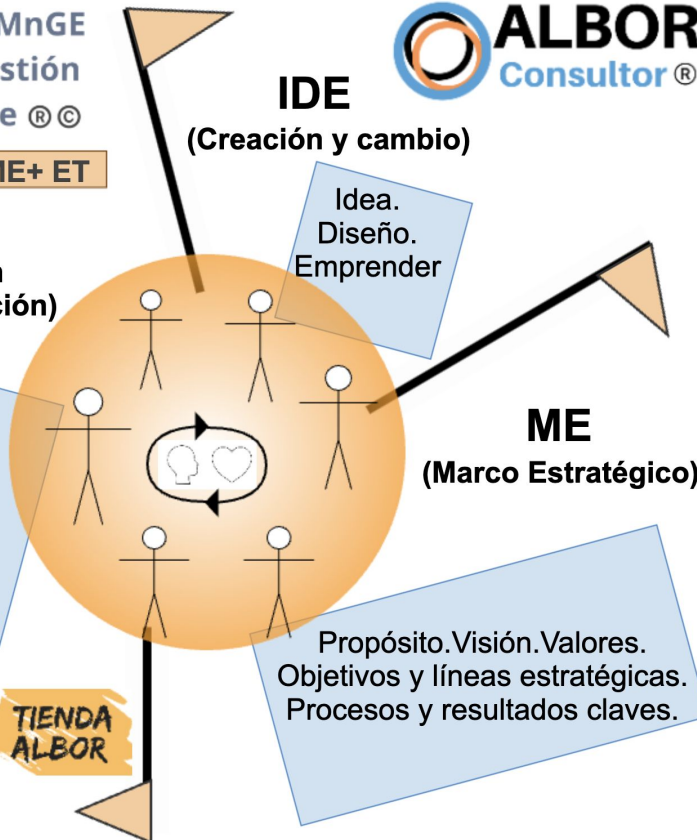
MnGE
stión
e ®©

IE+ ET

ALBOR
Consultor ®

IDE
(Creación y cambio)

Idea.
Diseño.
Emprender

n
ción)

ME
(Marco Estratégico)

Propósito.Visión.Valores.
Objetivos y líneas estratégicas.
Procesos y resultados claves.

TIENDA
ALBOR